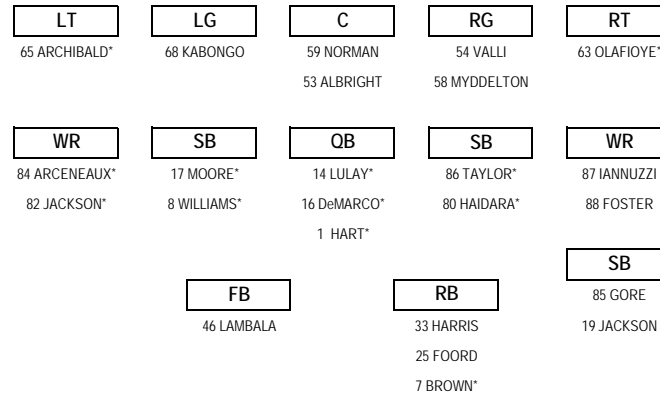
LT
65 ARCHIBALD*

LG
68 KABONGO

C
59 NORMAN
53 ALBRIGHT

RG
54 VALLI
58 MYDDELTON

RT
63 OLAFIOYE*

WR
84 ARCENEAUX*
82 JACKSON*

SB
17 MOORE*
8 WILLIAMS*

QB
14 LULAY*
16 DeMARCO*
1 HART*

SB
86 TAYLOR*
80 HAIDARA*

WR
87 IANNUZZI
88 FOSTER

SB
85 GORE
19 JACKSON

FB
46 LAMBALA

RB
33 HARRIS
25 FOORD
7 BROWN*